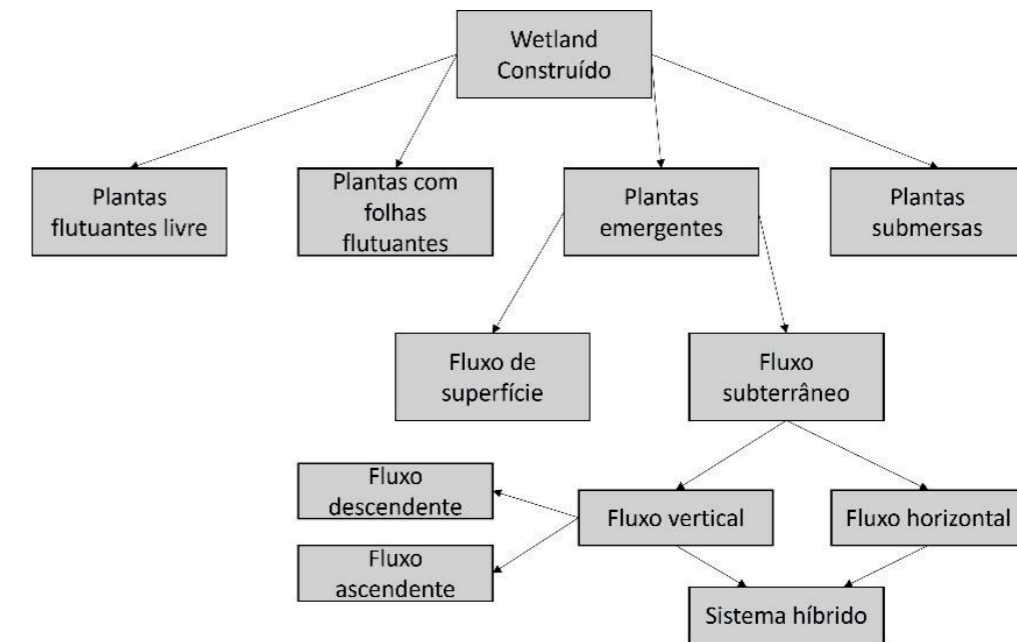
Wetland Construído

Plantas flutuantes livre

Plantas com folhas flutuantes

Plantas emergentes

Plantas submersas

Fluxo de superfície

Fluxo subterrâneo

Fluxo descendente

Fluxo vertical

Fluxo horizontal

Fluxo ascendente

Sistema híbrido